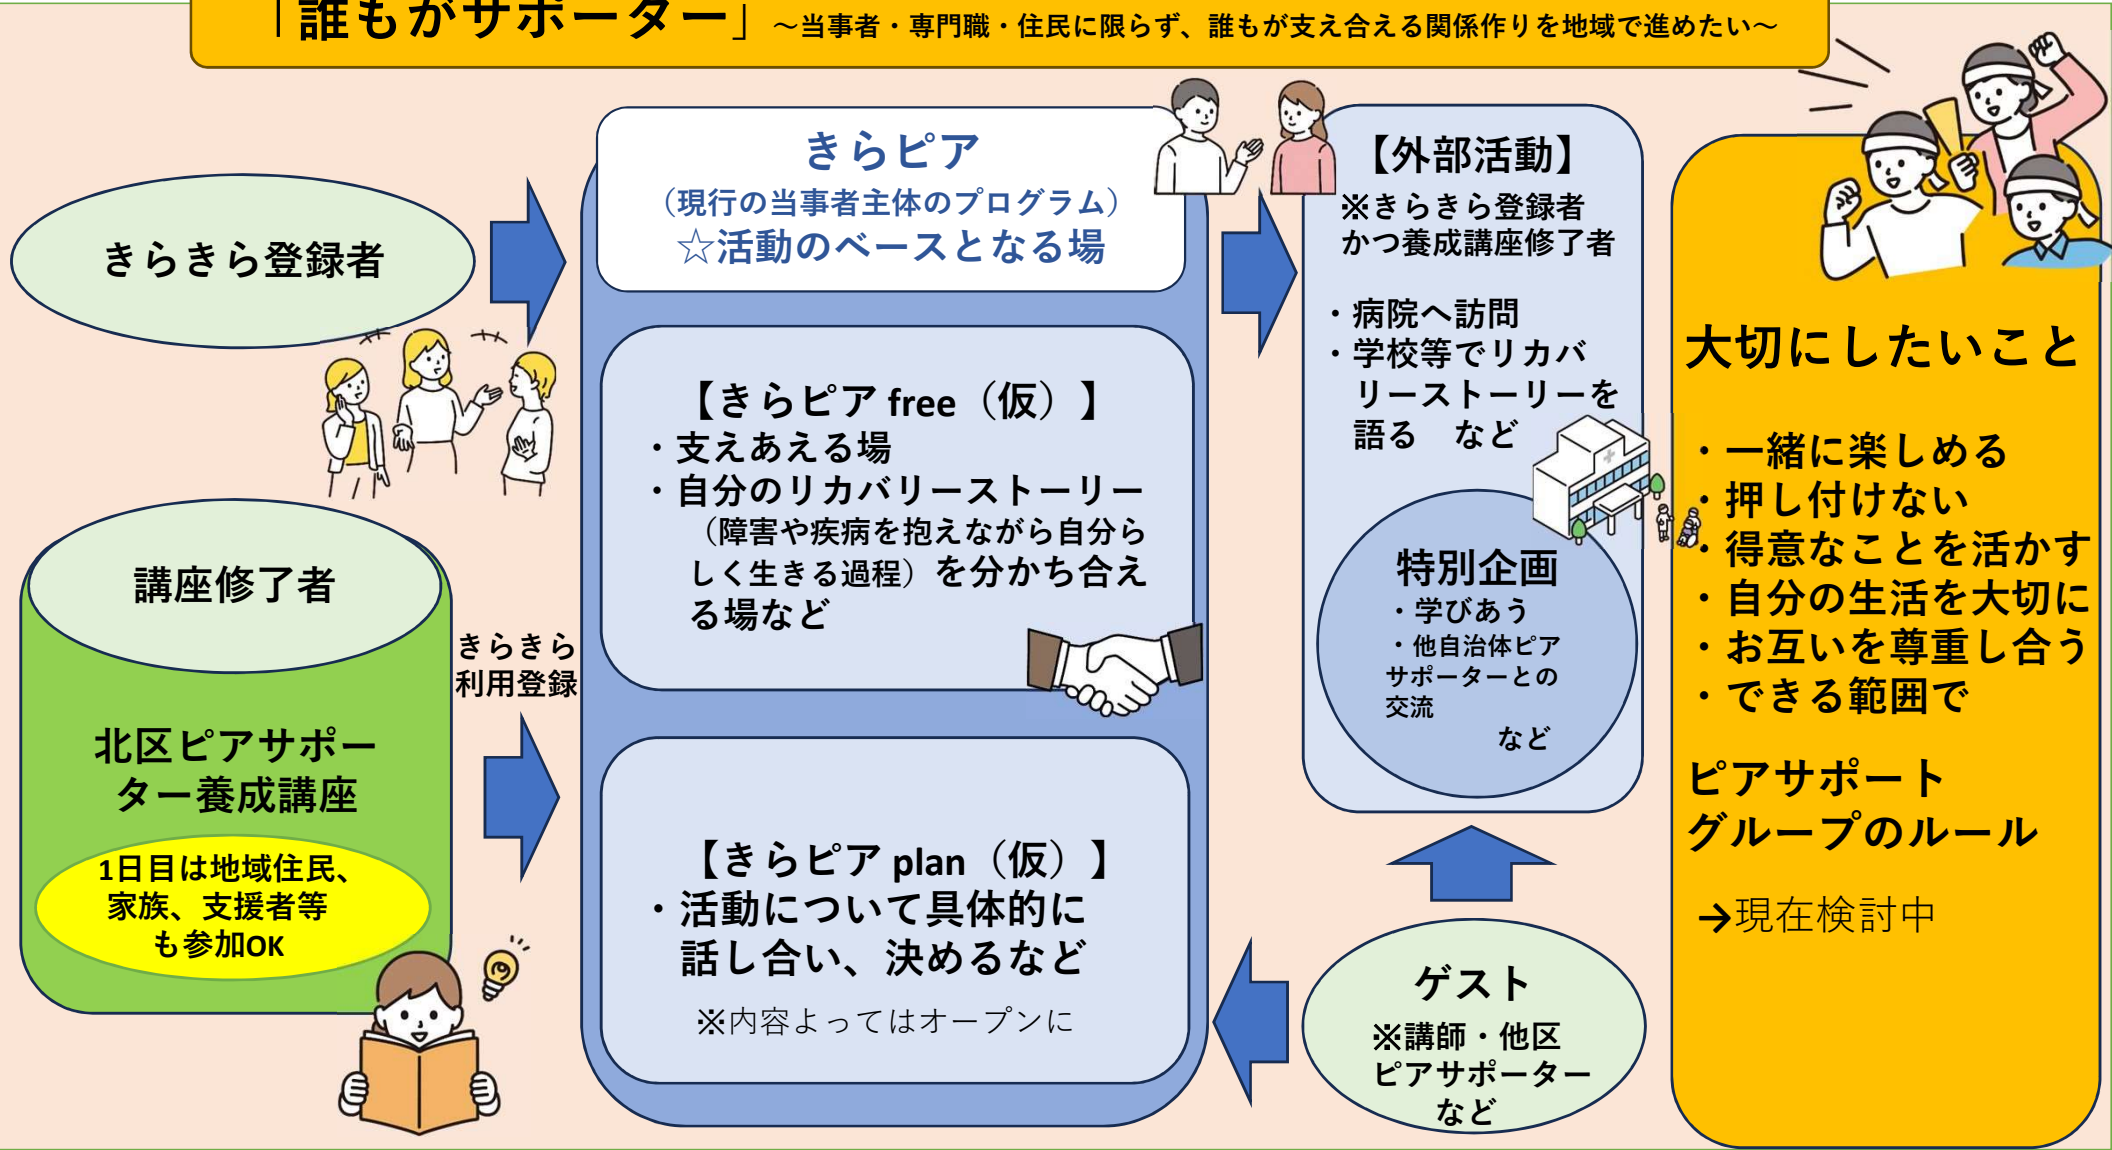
「誰もがサポーター」～当事者・専門職・住民に限らず、誰もが支え合える関係作りを地域で進めたい～

きらきら登録者

講座修了者

北区ピアサポーター養成講座

1日目は地域住民、家族、支援者等も参加OK

きらきら利用登録

きらピア
（現行の当事者主体のプログラム）
☆活動のベースとなる場

【きらピア free（仮）】
・支えあえる場
・自分のリカバリーストーリー（障害や疾病を抱えながら自分らしく生きる過程）を分かち合える場など

【きらピア plan（仮）】
・活動について具体的に話し合い、決めるなど
※内容よってはオープンに

【外部活動】
※きらきら登録者かつ養成講座修了者

・病院へ訪問
・学校等でリカバリーストーリーを語る　など

特別企画
・学びあう
・他自治体ピアサポーターとの交流
など

ゲスト
※講師・他区ピアサポーター
など

大切にしたいこと

・一緒に楽しめる
・押し付けない
・得意なことを活かす
・自分の生活を大切に
・お互いを尊重し合う
・できる範囲で

ピアサポートグループのルール

→現在検討中